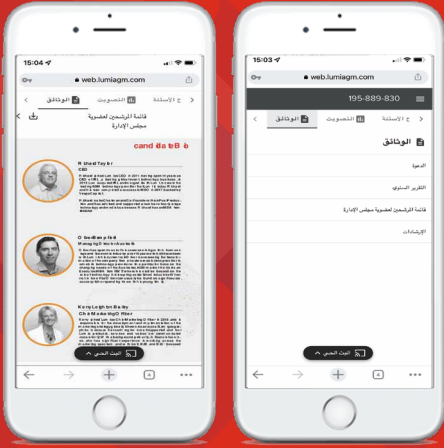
15:04
web.lumiagm.com
الوثائق
التصويت
الأسئلة
قائمة المرشحين لعضوية مجلس الإدارة
cand da teB o
R ichard Tayl or
CEO
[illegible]
O Dean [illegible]
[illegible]
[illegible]
Kerry Leigh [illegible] Bailey
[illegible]
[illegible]
البث المباشر

15:03
web.lumiagm.com
195-889-830
الوثائق
التصويت
الأسئلة
الوثائق
الدعوة
التقرير السنوي
قائمة المرشحين لعضوية مجلس الإدارة
الإرشادات
البث المباشر